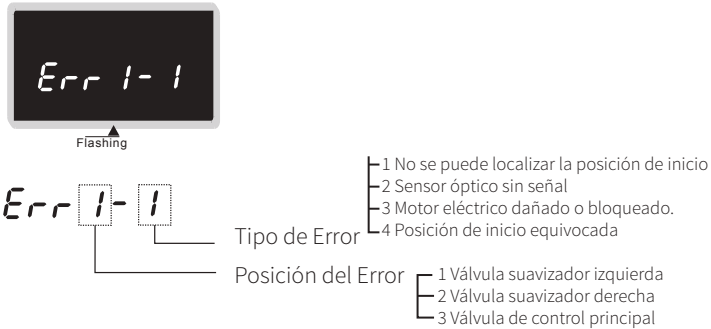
Err 1- 1

Flashing

Err 1- 1

Tipo de Error
1 No se puede localizar la posición de inicio
2 Sensor óptico sin señal
3 Motor eléctrico dañado o bloqueado.
4 Posición de inicio equivocada

Posición del Error
1 Válvula suavizador izquierda
2 Válvula suavizador derecha
3 Válvula de control principal